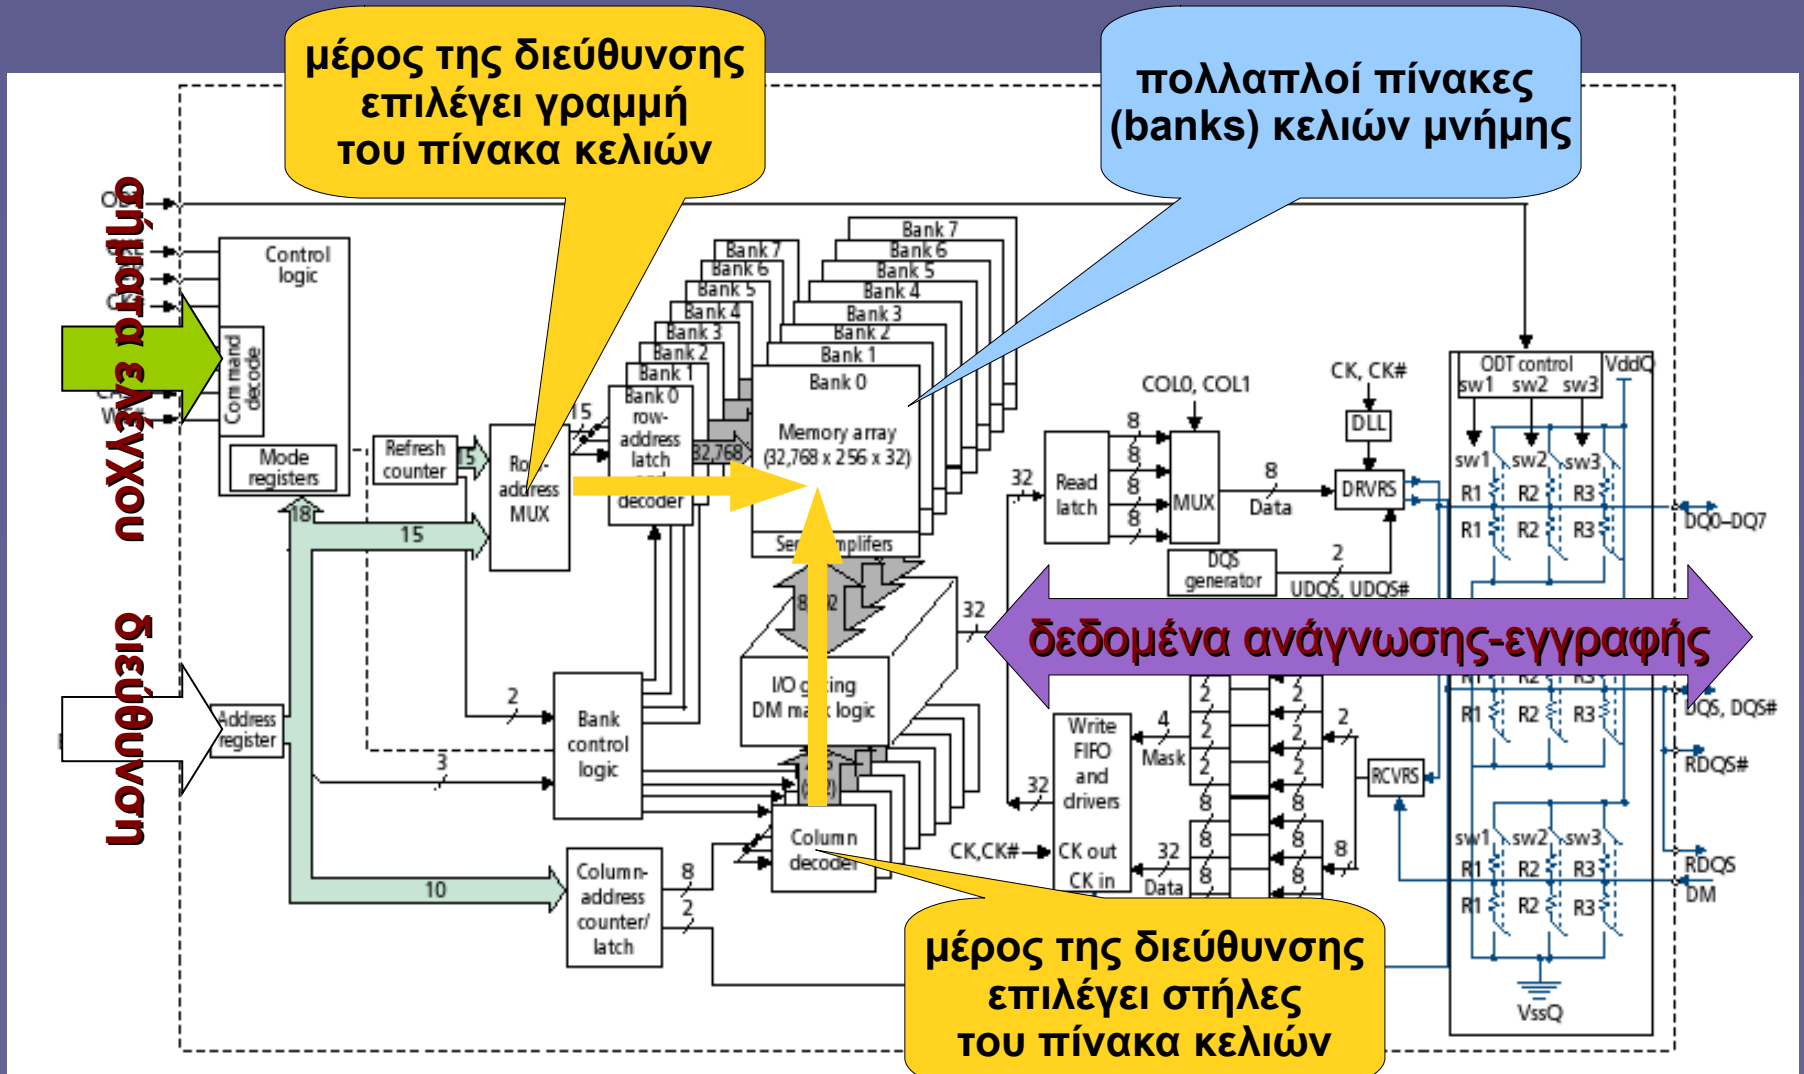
μέρος της διεύθυνσης επιλέγει γραμμή του πίνακα κελιών

πολλαπλοί πίνακες (banks) κελιών μνήμης

σήματα ελέγχου

διεύθυνση

ODT

Control logic

Command decode

Mode registers

Refresh counter

Row-address MUX

Bank 7
Bank 6
Bank 5
Bank 4
Bank 3
Bank 2
Bank 1
Bank 0 row-address latch and decoder

Bank 7
Bank 6
Bank 5
Bank 4
Bank 3
Bank 2
Bank 1
Bank 0
Memory array (32,768 x 256 x 32)

Sense amplifiers

15
32,768
18
15
2
3
10
8
2

Address register

Bank control logic

Column-address counter/ latch

Column decoder

I/O gating DM mask logic

COL0, COL1

CK, CK#

DLL

Read latch

MUX

8
Data

DRVRS

DQS generator

UDQS, UDQS#

32

ODT control

VddQ

sw1 sw2 sw3

R1 R2 R3

DQ0–DQ7

δεδομένα ανάγνωσης-εγγραφής

DQS, DQS#

RDQS#

RDQS

DM

Write FIFO and drivers

Mask

CK out

CK in

CK,CK#

Data

RCVRS

VssQ

μέρος της διεύθυνσης επιλέγει στήλες του πίνακα κελιών